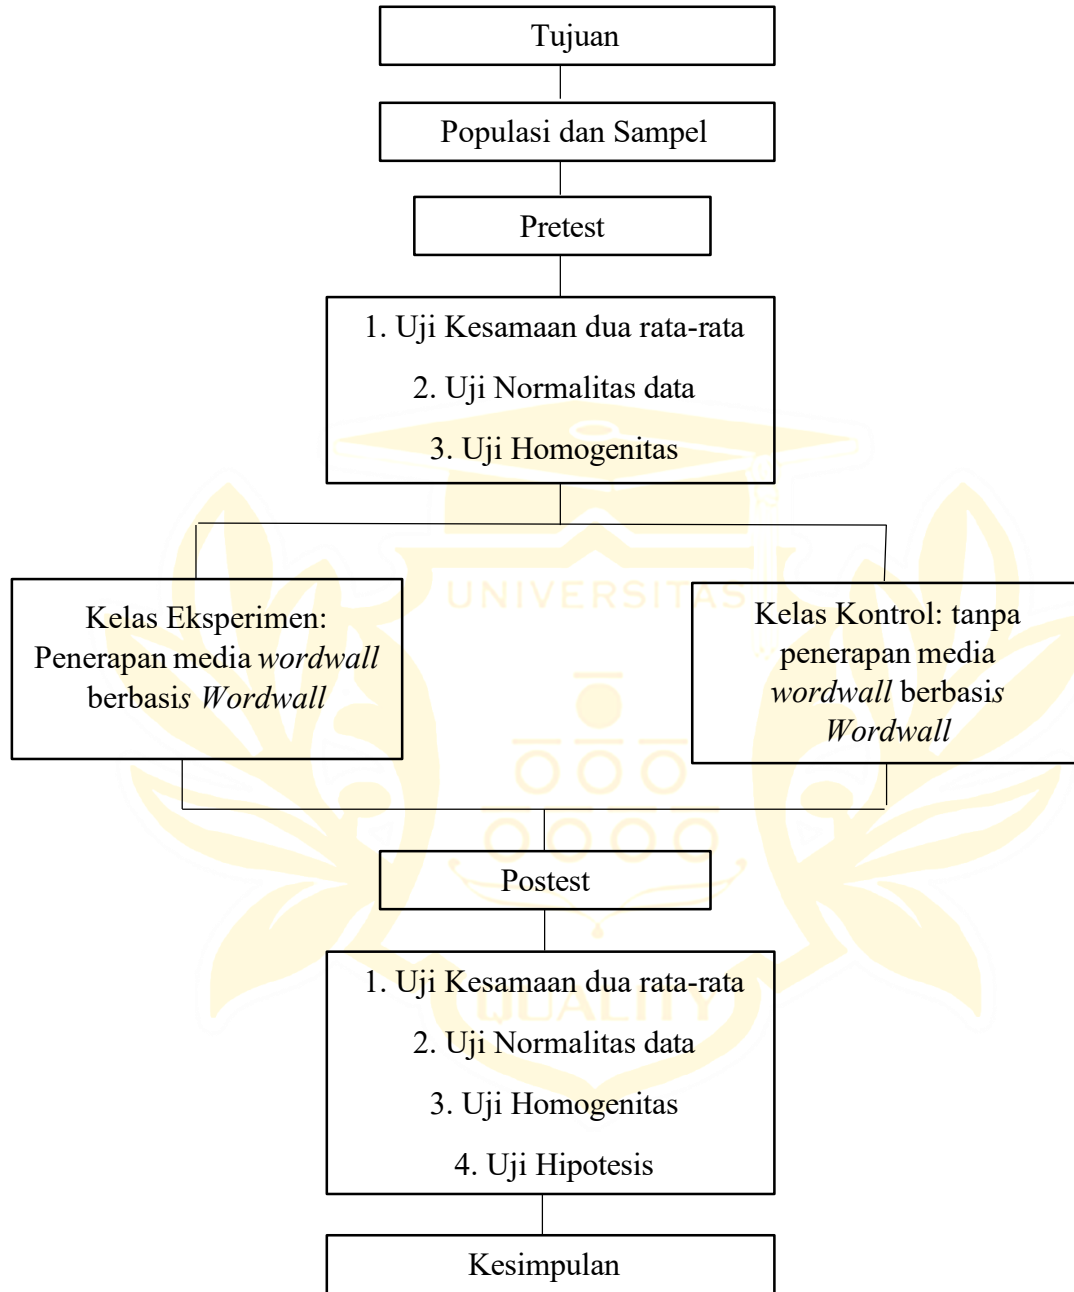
Tujuan

Populasi dan Sampel

Pretest

1. Uji Kesamaan dua rata-rata
2. Uji Normalitas data
3. Uji Homogenitas

Kelas Eksperimen: Penerapan media *wordwall* berbasis *Wordwall*

Kelas Kontrol: tanpa penerapan media *wordwall* berbasis *Wordwall*

UNIVERSITAS

Postest

1. Uji Kesamaan dua rata-rata
2. Uji Normalitas data
3. Uji Homogenitas
4. Uji Hipotesis

QUALITY

Kesimpulan